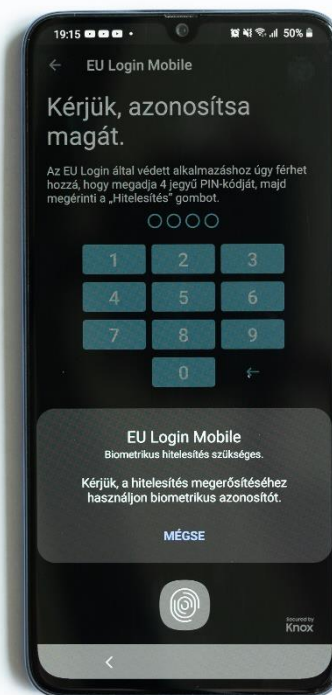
19:15 50%

EU Login Mobile

Kérjük, azonosítsa magát.

Az EU Login által védett alkalmazáshoz úgy férhet hozzá, hogy megadja 4 jegyű PIN-kódját, majd megérinti a „Hitelesítés" gombot.

| 1 | 2 | 3 |
|---|---|---|
| 4 | 5 | 6 |
| 7 | 8 | 9 |
| | 0 | ← |

EU Login Mobile
Biometrikus hitelesítés szükséges.

Kérjük, a hitelesítés megerősítéséhez használjon biometrikus azonosítót.

MÉGSE

Secured by Knox